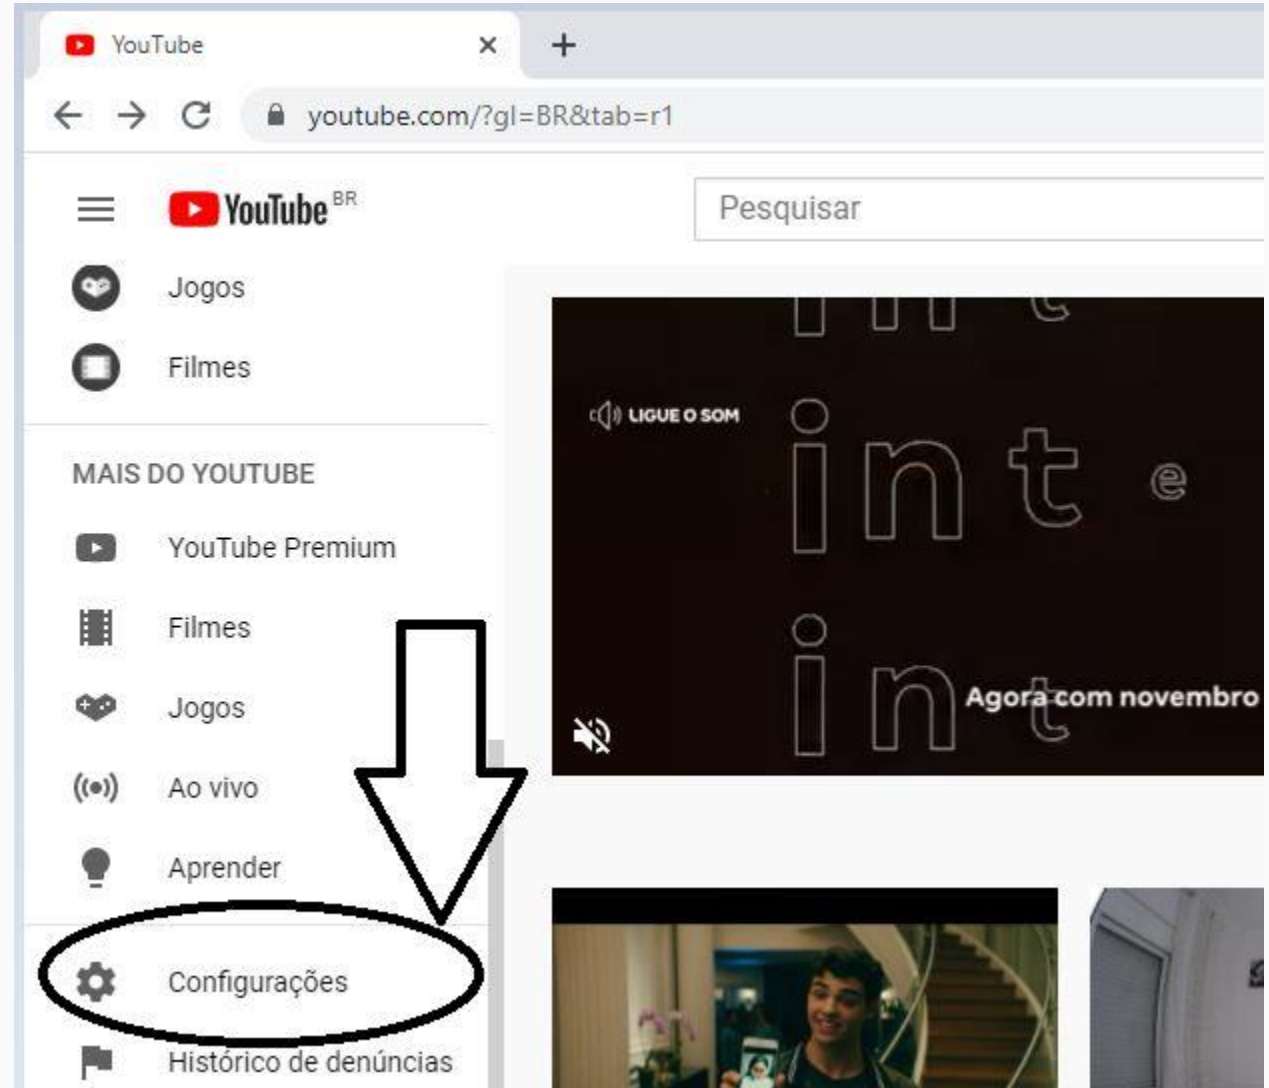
YouTube ×
+
youtube.com/?gl=BR&tab=r1
YouTube BR
Pesquisar
Jogos
Filmes
MAIS DO YOUTUBE
YouTube Premium
Filmes
Jogos
Ao vivo
Aprender
Configurações
Histórico de denúncias
LIGUE O SOM
int e
in
Agora com novembro